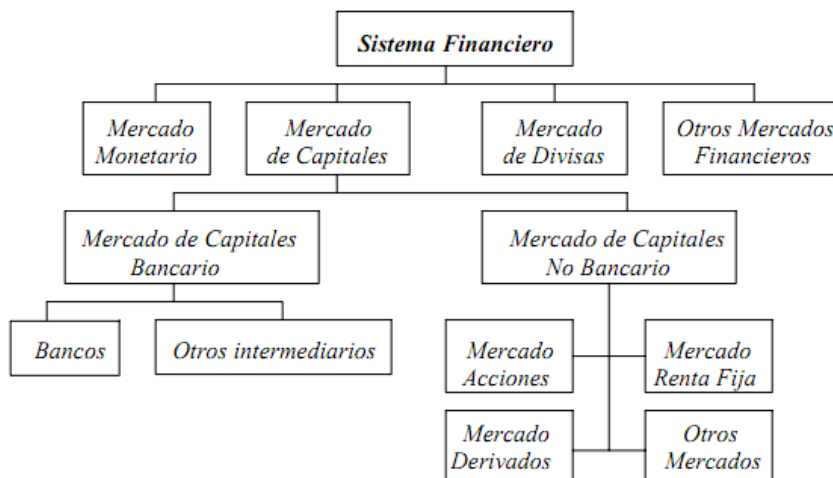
Sistema Financiero

Mercado Monetario

Mercado de Capitales

Mercado de Divisas

Otros Mercados Financieros

Mercado de Capitales Bancario

Mercado de Capitales No Bancario

Bancos

Otros intermediarios

Mercado Acciones

Mercado Renta Fija

Mercado Derivados

Otros Mercados